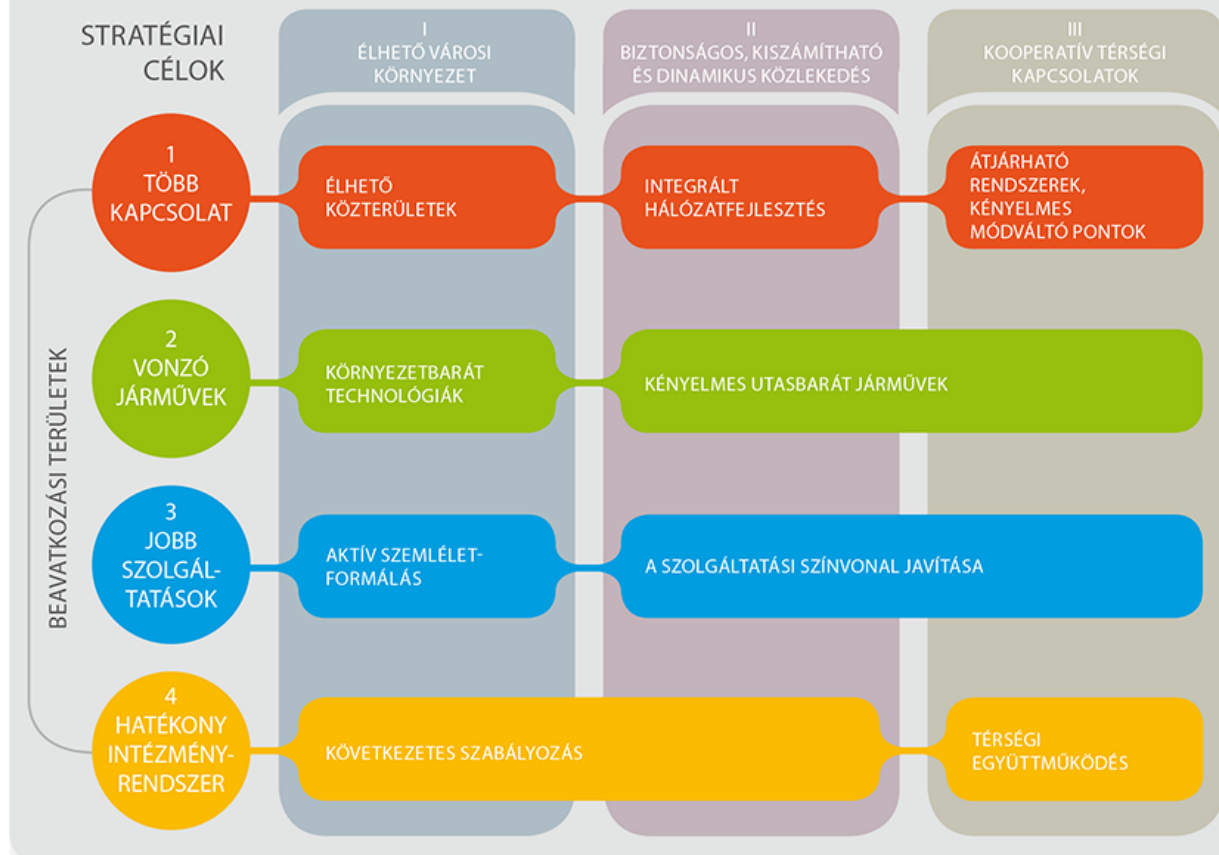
STRATÉGIAI CÉLOK

I
ÉLHETŐ VÁROSI KÖRNYEZET

II
BIZTONSÁGOS, KISZÁMÍTHATÓ ÉS DINAMIKUS KÖZLEKEDÉS

III
KOOPERATÍV TÉRSÉGI KAPCSOLATOK

BEAVATKOZÁSI TERÜLETEK

1
TÖBB KAPCSOLAT

ÉLHETŐ KÖZTERÜLETEK

INTEGRÁLT HÁLÓZATFEJLESZTÉS

ÁTJÁRHATÓ RENDSZEREK, KÉNYELMES MÓDVÁLTÓ PONTOK

2
VONZÓ JÁRMŰVEK

KÖRNYEZETBARÁT TECHNOLÓGIÁK

KÉNYELMES UTASBARÁT JÁRMŰVEK

3
JOBB SZOLGÁLTATÁSOK

AKTÍV SZEMLÉLETFORMÁLÁS

A SZOLGÁLTATÁSI SZÍNVONAL JAVÍTÁSA

4
HATÉKONY INTÉZMÉNYRENDSZER

KÖVETKEZETES SZABÁLYOZÁS

TÉRSÉGI EGYÜTTMŰKÖDÉS